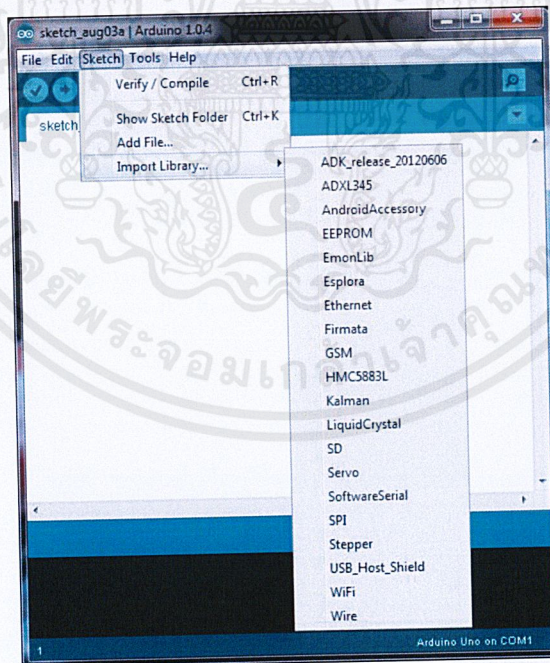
sketch_aug03a | Arduino 1.0.4

File Edit Sketch Tools Help

Verify / Compile Ctrl+R

Show Sketch Folder Ctrl+K

Add File...

Import Library...

sketch

ADK_release_20120606
ADXL345
AndroidAccessory
EEPROM
EmonLib
Esplora
Ethernet
Firmata
GSM
HMC5883L
Kalman
LiquidCrystal
SD
Servo
SoftwareSerial
SPI
Stepper
USB_Host_Shield
WiFi
Wire

โดยพระจอมเกล้าเจ้าคุณทหาร

1

Arduino Uno on COM1